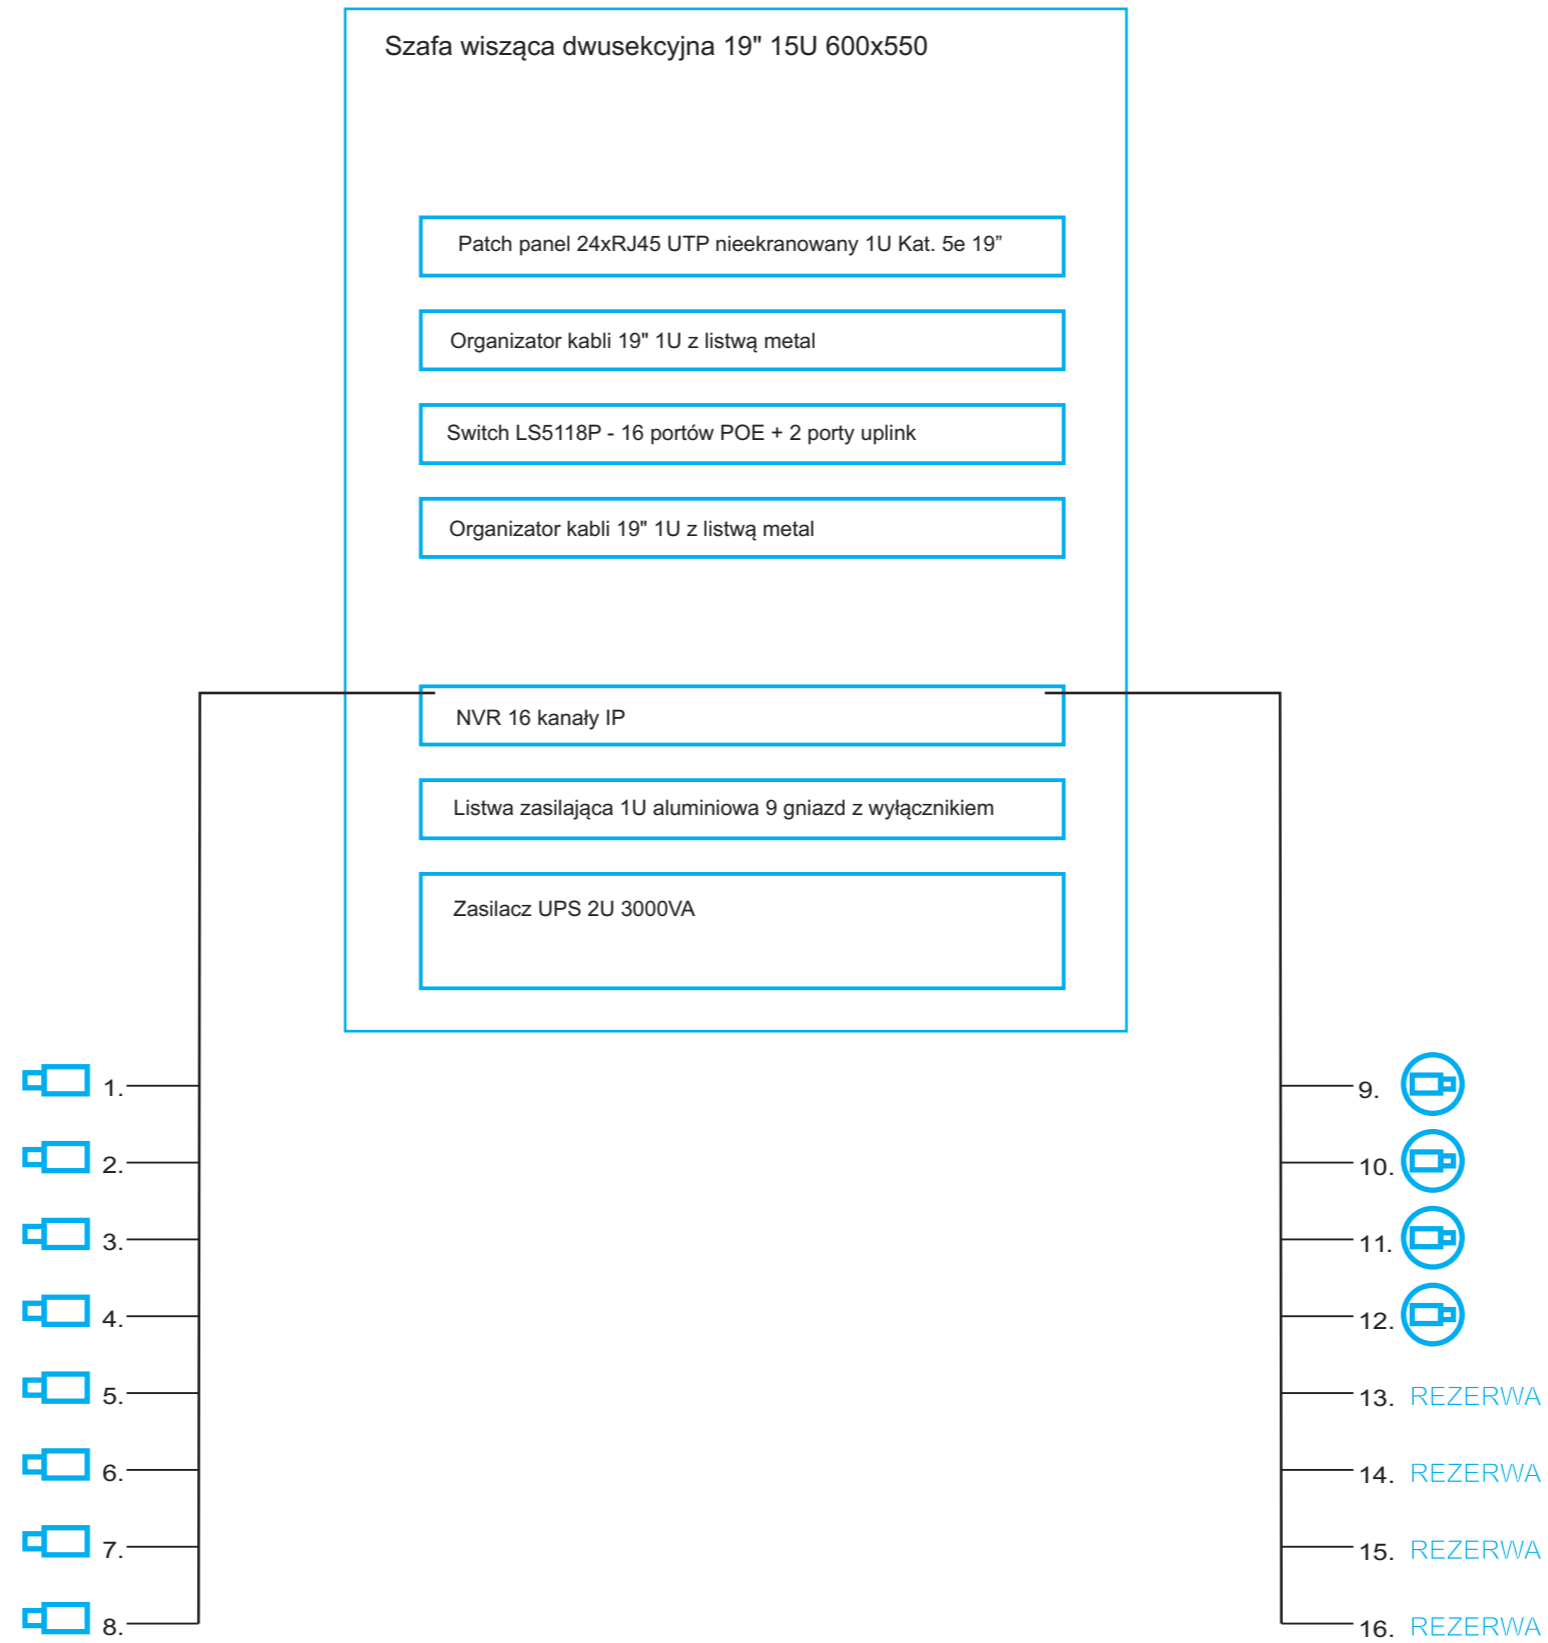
Szafa wisząca dwusekcyjna 19" 15U 600x550

Patch panel 24xRJ45 UTP nieekranowany 1U Kat. 5e 19”

Organizator kabli 19" 1U z listwą metal

Switch LS5118P - 16 portów POE + 2 porty uplink

Organizator kabli 19" 1U z listwą metal

NVR 16 kanały IP

Listwa zasilająca 1U aluminiowa 9 gniazd z wyłącznikiem

Zasilacz UPS 2U 3000VA

1.

2.

3.

4.

5.

6.

7.

8.

9.

10.

11.

12.

13. REZERWA

14. REZERWA

15. REZERWA

16. REZERWA